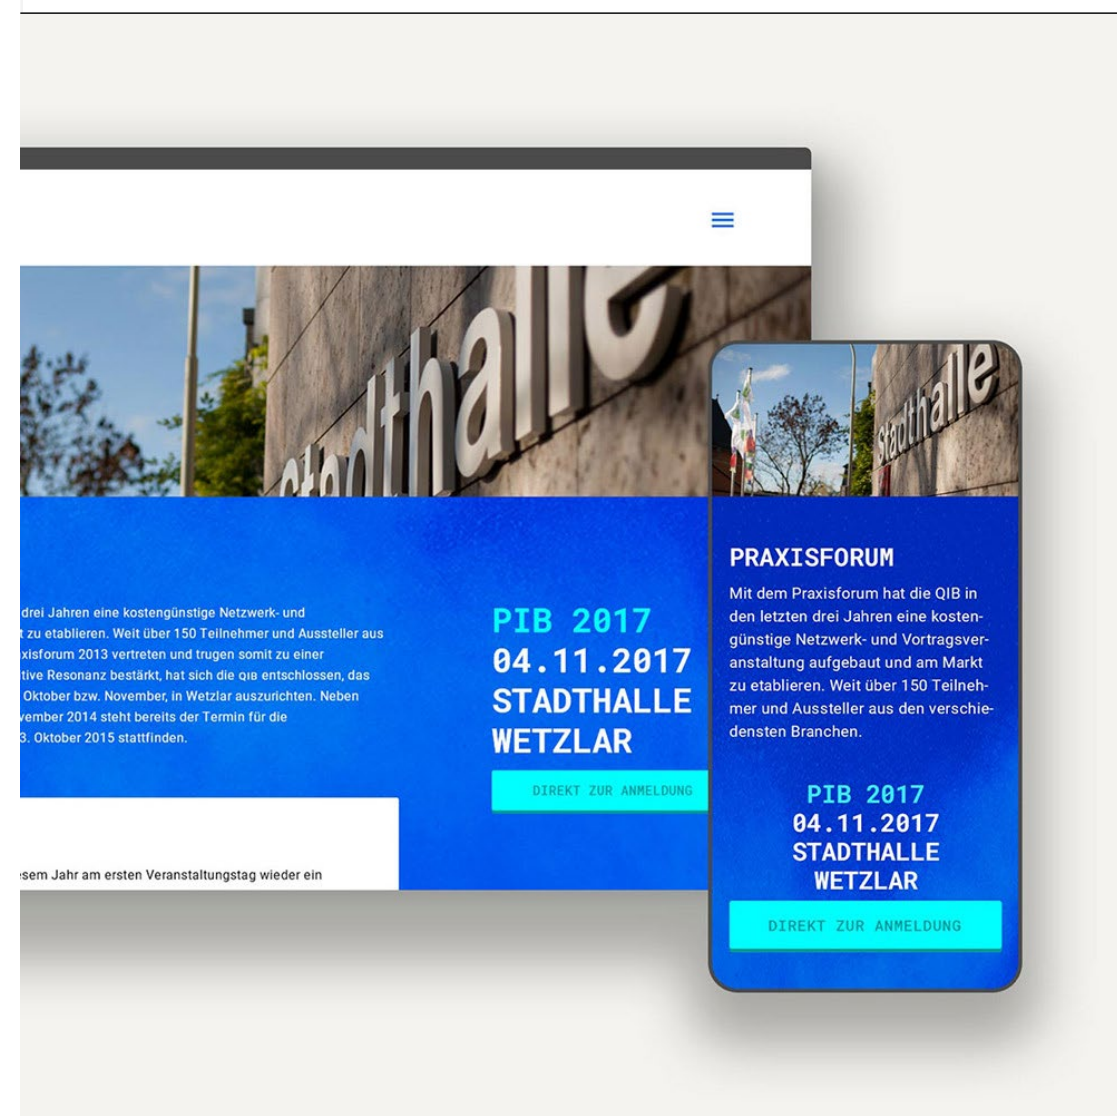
stadthalle

drei Jahren eine kostengünstige Netzwerk- und
t zu etablieren. Weit über 150 Teilnehmer und Aussteller aus
xisforum 2013 vertreten und trugen somit zu einer
tive Resonanz bestärkt, hat sich die QIB entschlossen, das
Oktober bzw. November, in Wetzlar auszurichten. Neben
vember 2014 steht bereits der Termin für die
3. Oktober 2015 stattfinden.

PIB 2017
04.11.2017
STADTHALLE
WETZLAR

DIREKT ZUR ANMELDUNG

esem Jahr am ersten Veranstaltungstag wieder ein

stadthalle

PRAXISFORUM

Mit dem Praxisforum hat die QIB in den letzten drei Jahren eine kostengünstige Netzwerk- und Vortragsveranstaltung aufgebaut und am Markt zu etablieren. Weit über 150 Teilnehmer und Aussteller aus den verschiedensten Branchen.

PIB 2017
04.11.2017
STADTHALLE
WETZLAR

DIREKT ZUR ANMELDUNG